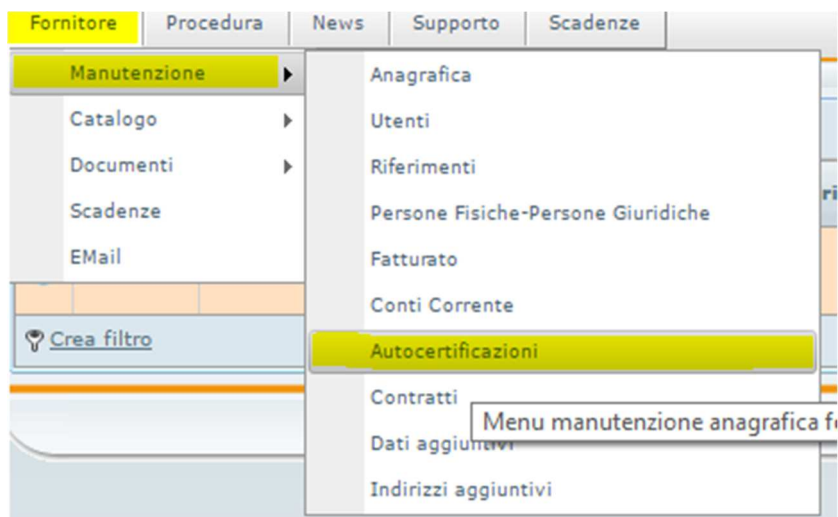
Fornitore | Procedura | News | Supporto | Scadenze

Manutenzione
Catalogo
Documenti
Scadenze
EMail

Anagrafica
Utenti
Riferimenti
Persone Fisiche-Persone Giuridiche
Fatturato
Conti Corrente
Autocertificazioni
Contratti
Dati aggiuntivi
Indirizzi aggiuntivi

Crea filtro

Menu manutenzione anagrafica f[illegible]

ri